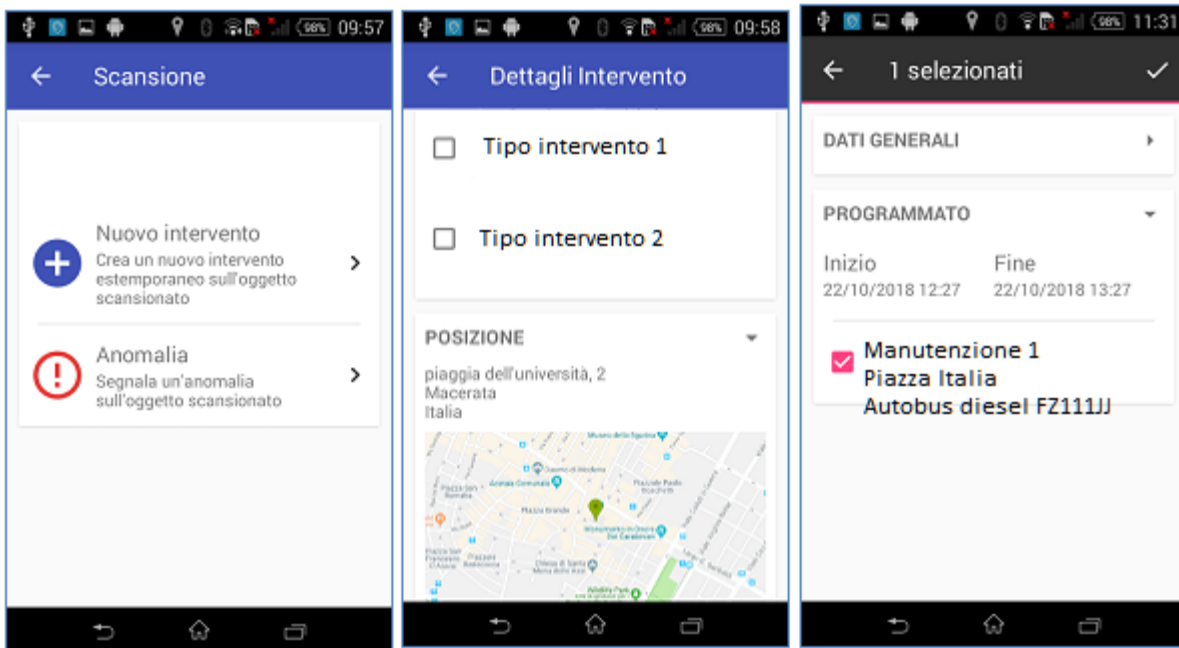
98% 09:57

Scansione

Nuovo intervento
Crea un nuovo intervento estemporaneo sull'oggetto scansionato

Anomalia
Segnala un'anomalia sull'oggetto scansionato

98% 09:58

Dettagli Intervento

Tipo intervento 1

Tipo intervento 2

POSIZIONE
piaggia dell'università, 2
Macerata
Italia

Museo della Figurina
Duomo di Modena
Piazza Grande
Monumento ai Caduti
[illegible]

98% 11:31

1 selezionati

DATI GENERALI

PROGRAMMATO

Inizio
22/10/2018 12:27

Fine
22/10/2018 13:27

Manutenzione 1
Piazza Italia
Autobus diesel FZ111JJ